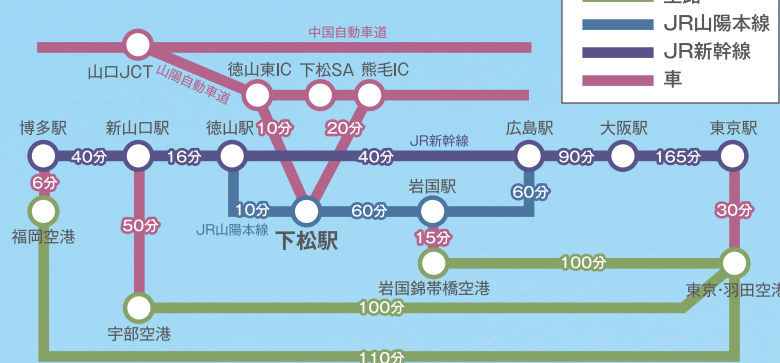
空路
JR山陽本線
JR新幹線
車

中国自動車道
山口JCT
山陽自動車道
徳山東IC
下松SA
熊毛IC
10分
20分
博多駅
新山口駅
徳山駅
広島駅
大阪駅
東京駅
40分
16分
40分
JR新幹線
90分
165分
6分
岩国駅
60分
10分
60分
JR山陽本線
下松駅
福岡空港
50分
15分
30分
岩国錦帯橋空港
100分
宇部空港
100分
東京・羽田空港
110分